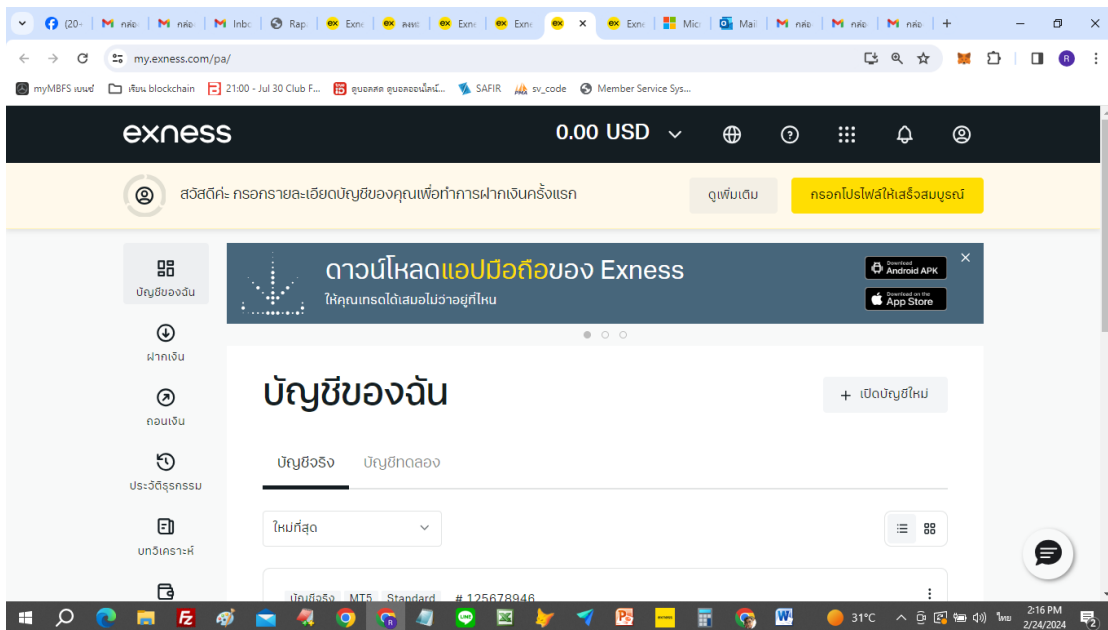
(20 กล่อ กล่อ Inbo Rap Exn ลงทะ Exn Exn Exn Micr Mail กล่อ กล่อ กล่อ

my.exness.com/pa/

myMBFS เบนซ์ เรียน blockchain 21:00 - Jul 30 Club F... ดูบอลสด ดูบอลออนไลน์... SAFIR sv_code Member Service Sys...

exness 0.00 USD

สวัสดีค่ะ กรอกรายละเอียดบัญชีของคุณเพื่อทำการฝากเงินครั้งแรก ดูเพิ่มเติม กรอกโปรไฟล์ให้เสร็จสมบูรณ์

บัญชีของฉัน

ฝากเงิน

ถอนเงิน

ประวัติธุรกรรม

บทวิเคราะห์

ดาวน์โหลดแอปมือถือของ Exness
ให้คุณเทรดได้เสมอไม่ว่าอยู่ที่ไหน

Download Android APK
Download on the App Store

บัญชีของฉัน

+ เปิดบัญชีใหม่

บัญชีจริง บัญชีทดลอง

ใหม่ที่สุด

บัญชีจริง MT5 Standard # 125678946

31°C ไทย 2:16 PM 2/24/2024